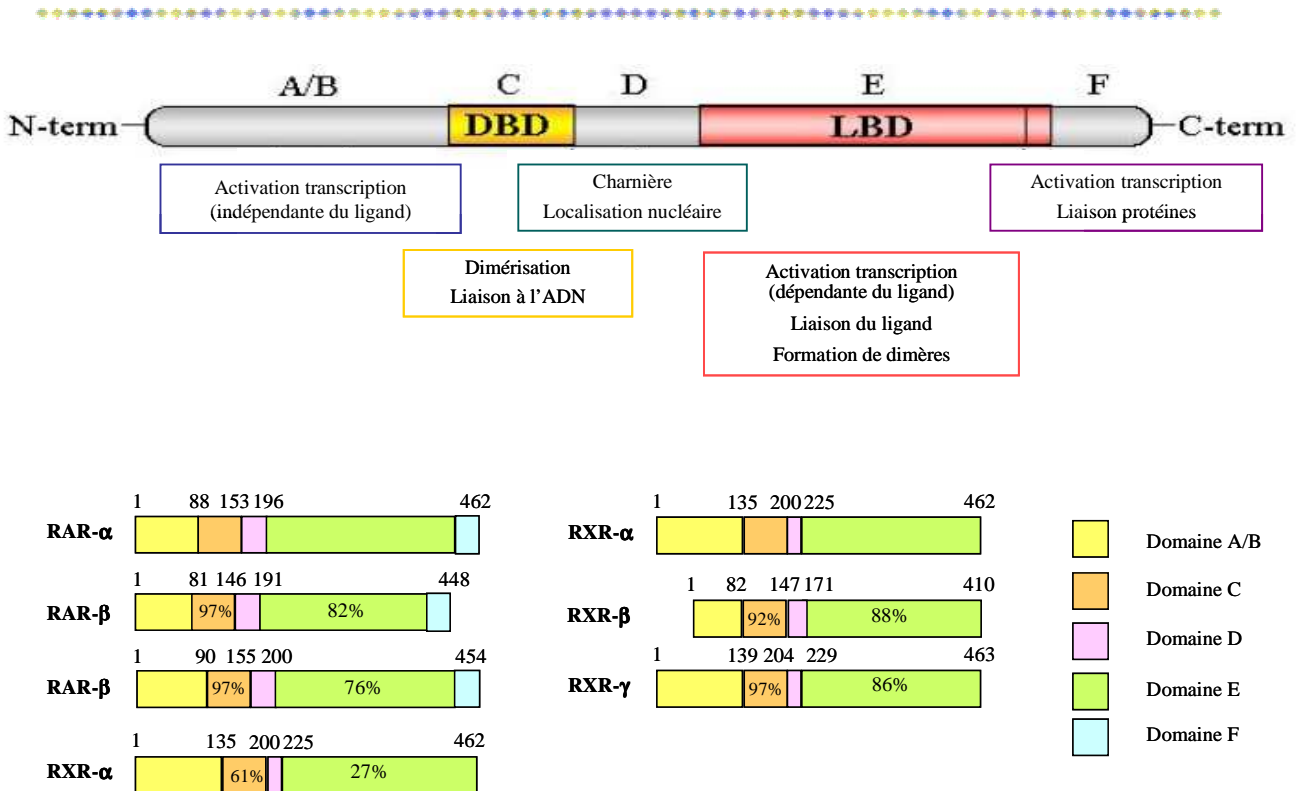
A/B C D E F

N-term DBD LBD C-term

Activation transcription (indépendante du ligand)

Charnière Localisation nucléaire

Activation transcription Liaison protéines

Dimérisation Liaison à l'ADN

Activation transcription (dépendante du ligand) Liaison du ligand Formation de dimères

RAR-α 1 88 153 196 462

RAR-β 1 81 146 191 448 97% 82%

RAR-β 1 90 155 200 454 97% 76%

RXR-α 1 135 200 225 462 61% 27%

RXR-α 1 135 200 225 462

RXR-β 1 82 147 171 410 92% 88%

RXR-γ 1 139 204 229 463 97% 86%

Domaine A/B

Domaine C

Domaine D

Domaine E

Domaine F